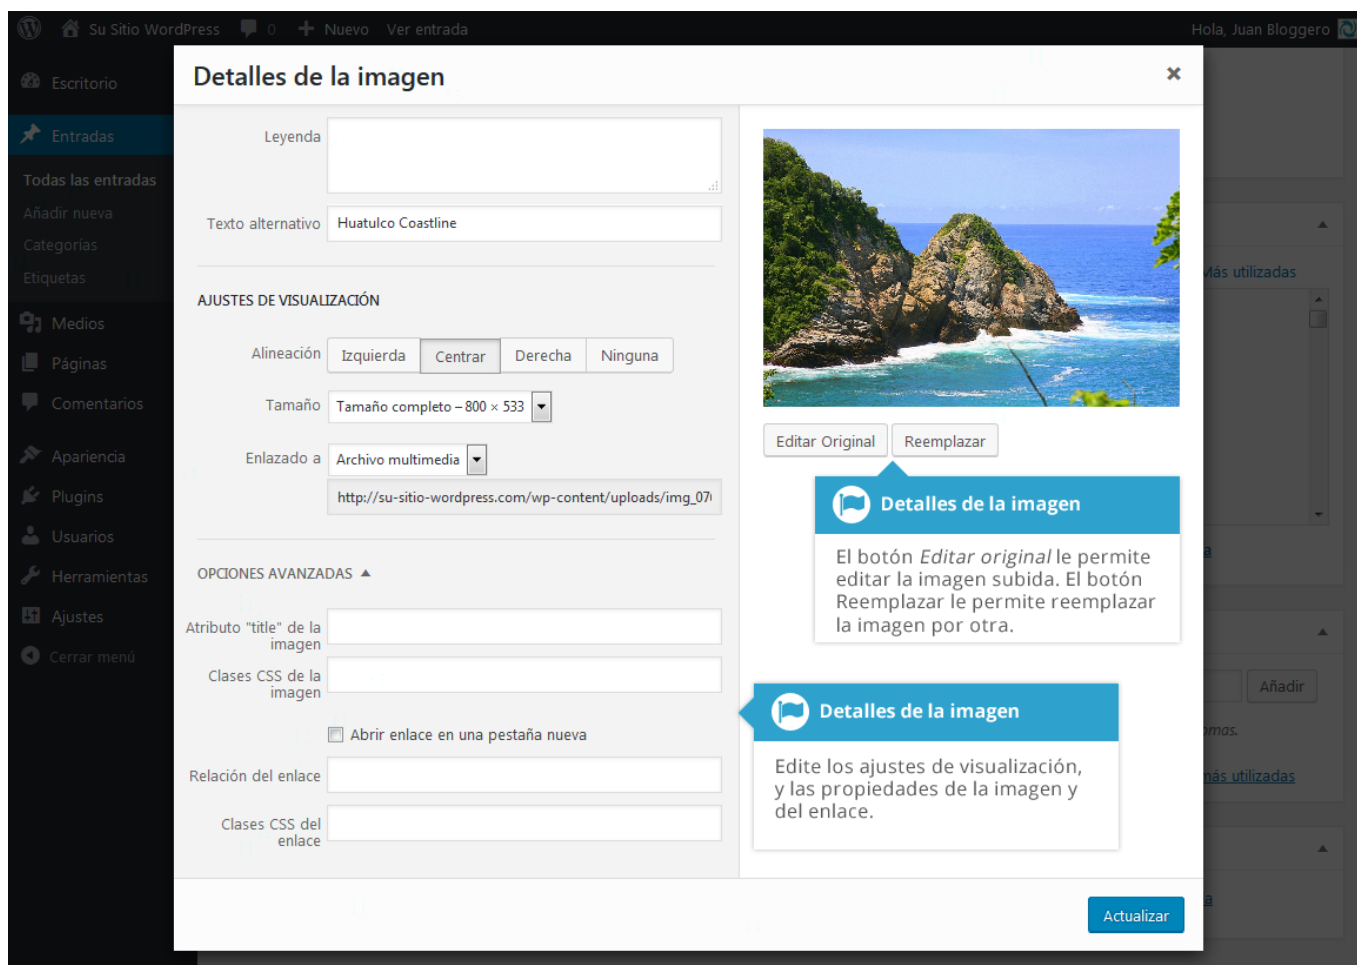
Su Sitio WordPress 0 Nuevo Ver entrada Hola, Juan Bloggero

Escritorio
Entradas
Todas las entradas
Añadir nueva
Categorías
Etiquetas
Medios
Páginas
Comentarios
Apariencia
Plugins
Usuarios
Herramientas
Ajustes
Cerrar menú

Detalles de la imagen ×

Leyenda

Texto alternativo Huatulco Coastline

AJUSTES DE VISUALIZACIÓN

Alineación Izquierda Centrar Derecha Ninguna

Tamaño Tamaño completo – 800 × 533

Enlazado a Archivo multimedia

http://su-sitio-wordpress.com/wp-content/uploads/img_07

OPCIONES AVANZADAS ▲

Atributo "title" de la imagen

Clases CSS de la imagen

Abrir enlace en una pestaña nueva

Relación del enlace

Clases CSS del enlace

Editar Original Reemplazar

Detalles de la imagen

El botón *Editar original* le permite editar la imagen subida. El botón Reemplazar le permite reemplazar la imagen por otra.

Detalles de la imagen

Edite los ajustes de visualización, y las propiedades de la imagen y del enlace.

Actualizar

Más utilizadas
Añadir
más utilizadas